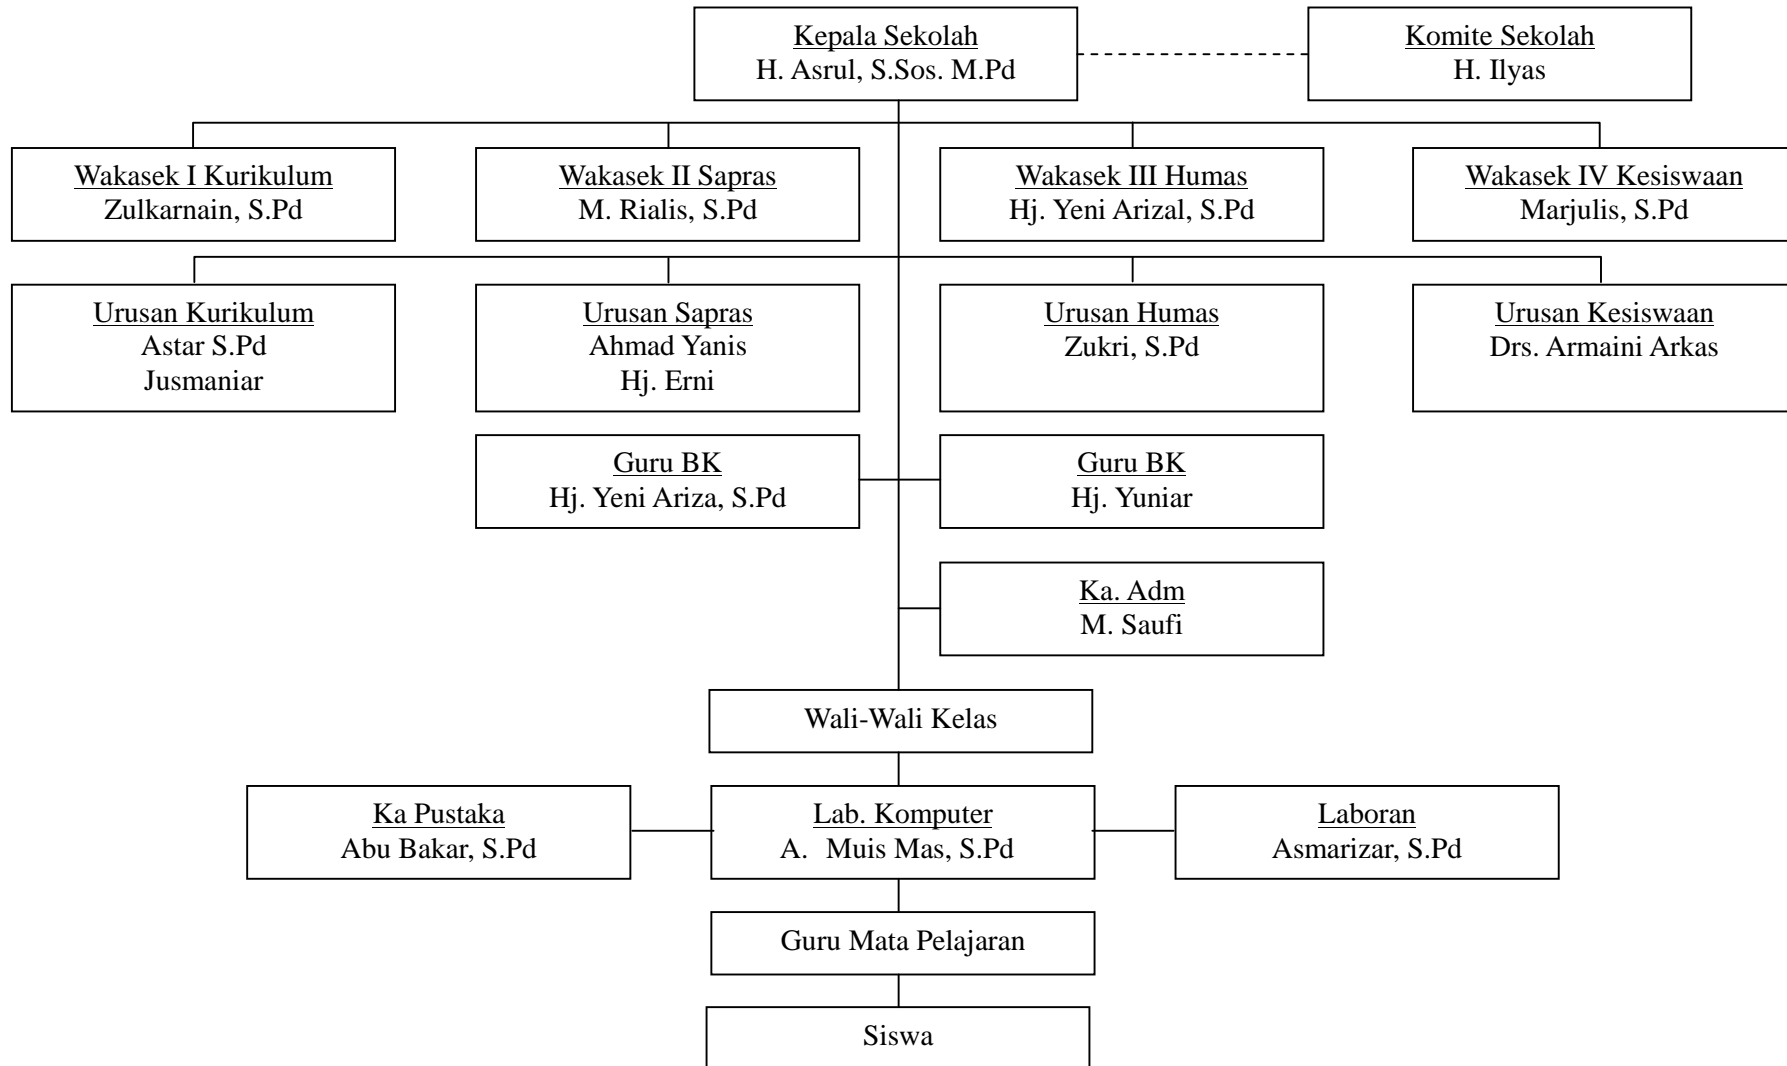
Kepala Sekolah
H. Asrul, S.Sos. M.Pd

Komite Sekolah
H. Ilyas

Wakasek I Kurikulum
Zulkarnain, S.Pd

Wakasek II Sapras
M. Rialis, S.Pd

Wakasek III Humas
Hj. Yeni Arizal, S.Pd

Wakasek IV Kesiswaan
Marjulis, S.Pd

Urusan Kurikulum
Astar S.Pd
Jusmaniar

Urusan Sapras
Ahmad Yanis
Hj. Erni

Urusan Humas
Zukri, S.Pd

Urusan Kesiswaan
Drs. Armaini Arkas

Guru BK
Hj. Yeni Ariza, S.Pd

Guru BK
Hj. Yuniar

Ka. Adm
M. Saufi

Wali-Wali Kelas

Ka Pustaka
Abu Bakar, S.Pd

Lab. Komputer
A. Muis Mas, S.Pd

Laboran
Asmarizar, S.Pd

Guru Mata Pelajaran

Siswa